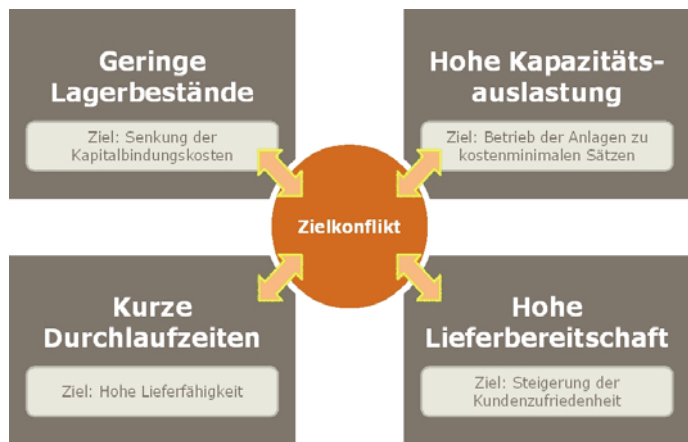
Geringe Lagerbestände

Ziel: Senkung der Kapitalbindungskosten

Hohe Kapazitätsauslastung

Ziel: Betrieb der Anlagen zu kostenminimalen Sätzen

Zielkonflikt

Kurze Durchlaufzeiten

Ziel: Hohe Lieferfähigkeit

Hohe Lieferbereitschaft

Ziel: Steigerung der Kundenzufriedenheit